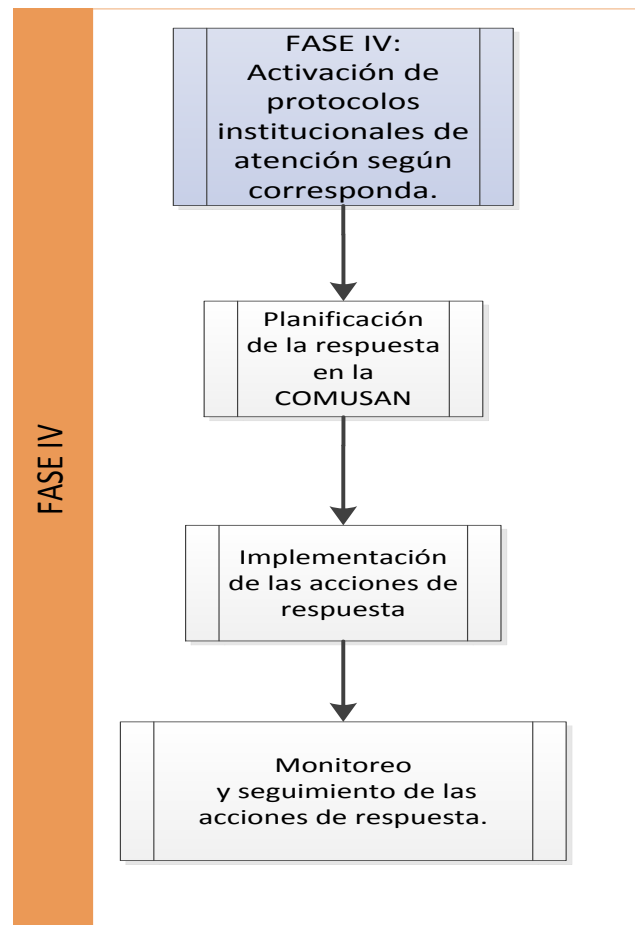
FASE IV

FASE IV: Activación de protocolos institucionales de atención según corresponda.

Planificación de la respuesta en la COMUSAN

Implementación de las acciones de respuesta

Monitoreo y seguimiento de las acciones de respuesta.